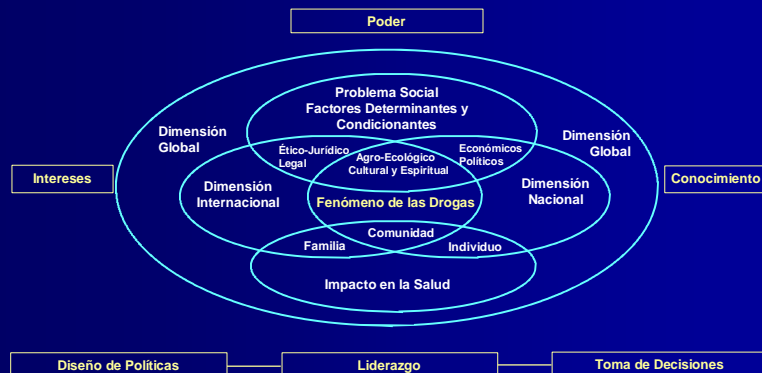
Poder

Problema Social
Factores Determinantes y Condicionantes

Dimensión Global

Dimensión Global

Ético-Jurídico
Legal

Agro-Ecológico
Cultural y Espiritual

Económicos
Políticos

Intereses

Dimensión Internacional

Fenómeno de las Drogas

Dimensión Nacional

Conocimiento

Comunidad

Familia

Individuo

Impacto en la Salud

Diseño de Políticas

Liderazgo

Toma de Decisiones